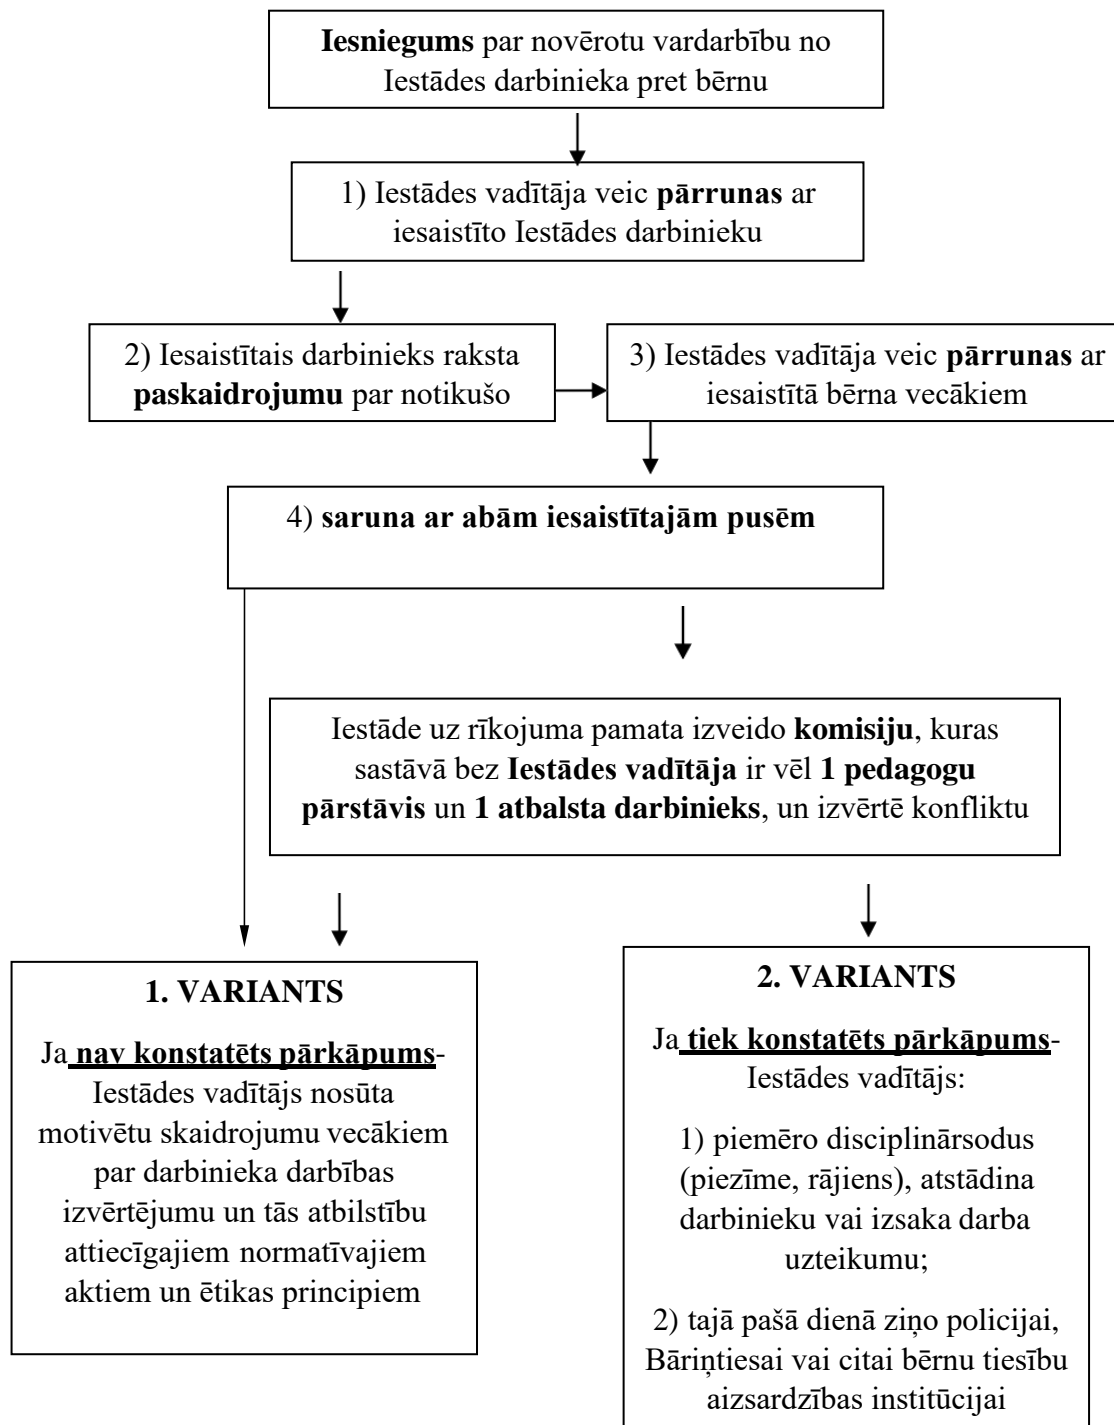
**Iesniegums** par novērotu vardarbību no Iestādes darbinieka pret bērnu

1) Iestādes vadītāja veic **pārrunas** ar iesaistīto Iestādes darbinieku

2) Iesaistītais darbinieks raksta **paskaidrojumu** par notikušo

3) Iestādes vadītāja veic **pārrunas** ar iesaistītā bērna vecākiem

4) **saruna ar abām iesaistītajām pusēm**

Iestāde uz rīkojuma pamata izveido **komisiju**, kuras sastāvā bez **Iestādes vadītāja** ir vēl **1 pedagogu pārstāvis** un **1 atbalsta darbinieks**, un izvērtē konfliktu

**1. VARIANTS**

Ja **nav konstatēts pārkāpums**- Iestādes vadītājs nosūta motivētu skaidrojumu vecākiem par darbinieka darbības izvērtējumu un tās atbilstību attiecīgajiem normatīvajiem aktiem un ētikas principiem

**2. VARIANTS**

Ja **tiek konstatēts pārkāpums**- Iestādes vadītājs:

1) piemēro disciplinārsodus (piezīme, rājiens), atstādina darbinieku vai izsaka darba uzteikumu;

2) tajā pašā dienā ziņo policijai, Bāriņtiesai vai citai bērnu tiesību aizsardzības institūcijai